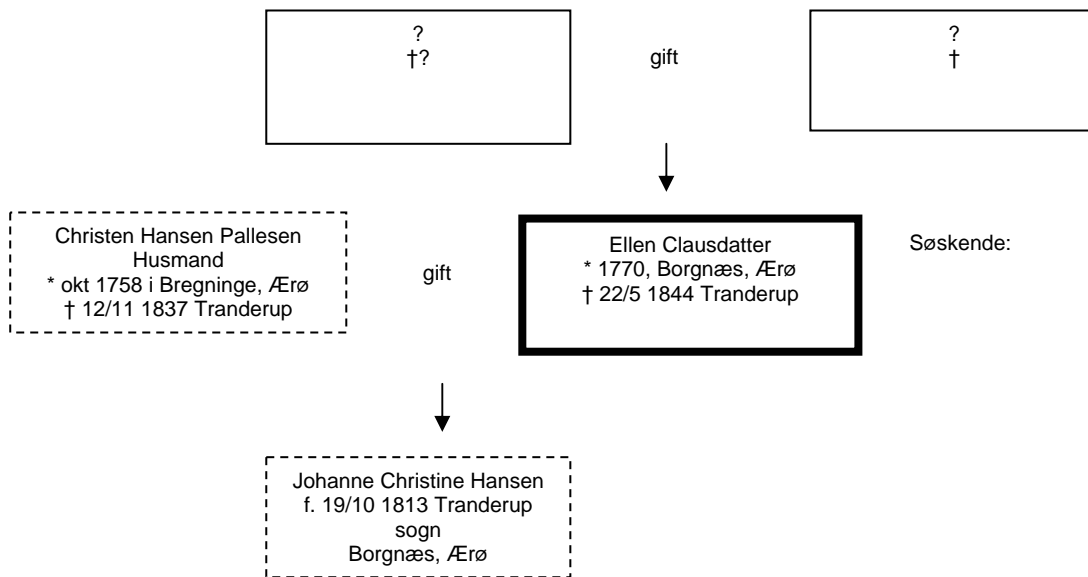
?
†?

gift

?
†

Christen Hansen Pallesen
Husmand
* okt 1758 i Bregninge, Ærø
† 12/11 1837 Tranderup

gift

Ellen Clausdatter
* 1770, Borgnæs, Ærø
† 22/5 1844 Tranderup

Søskende:

Johanne Christine Hansen
f. 19/10 1813 Tranderup sogn
Borgnæs, Ærø